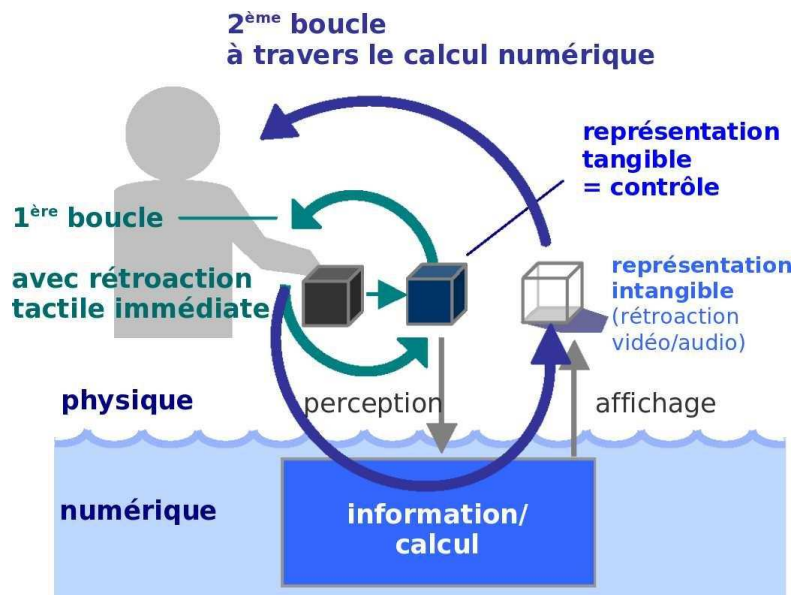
2$^{ème}$ boucle
à travers le calcul numérique

représentation tangible = contrôle

1$^{ère}$ boucle

avec rétroaction tactile immédiate

représentation intangible (rétroaction vidéo/audio)

physique

perception

affichage

numérique

information/ calcul